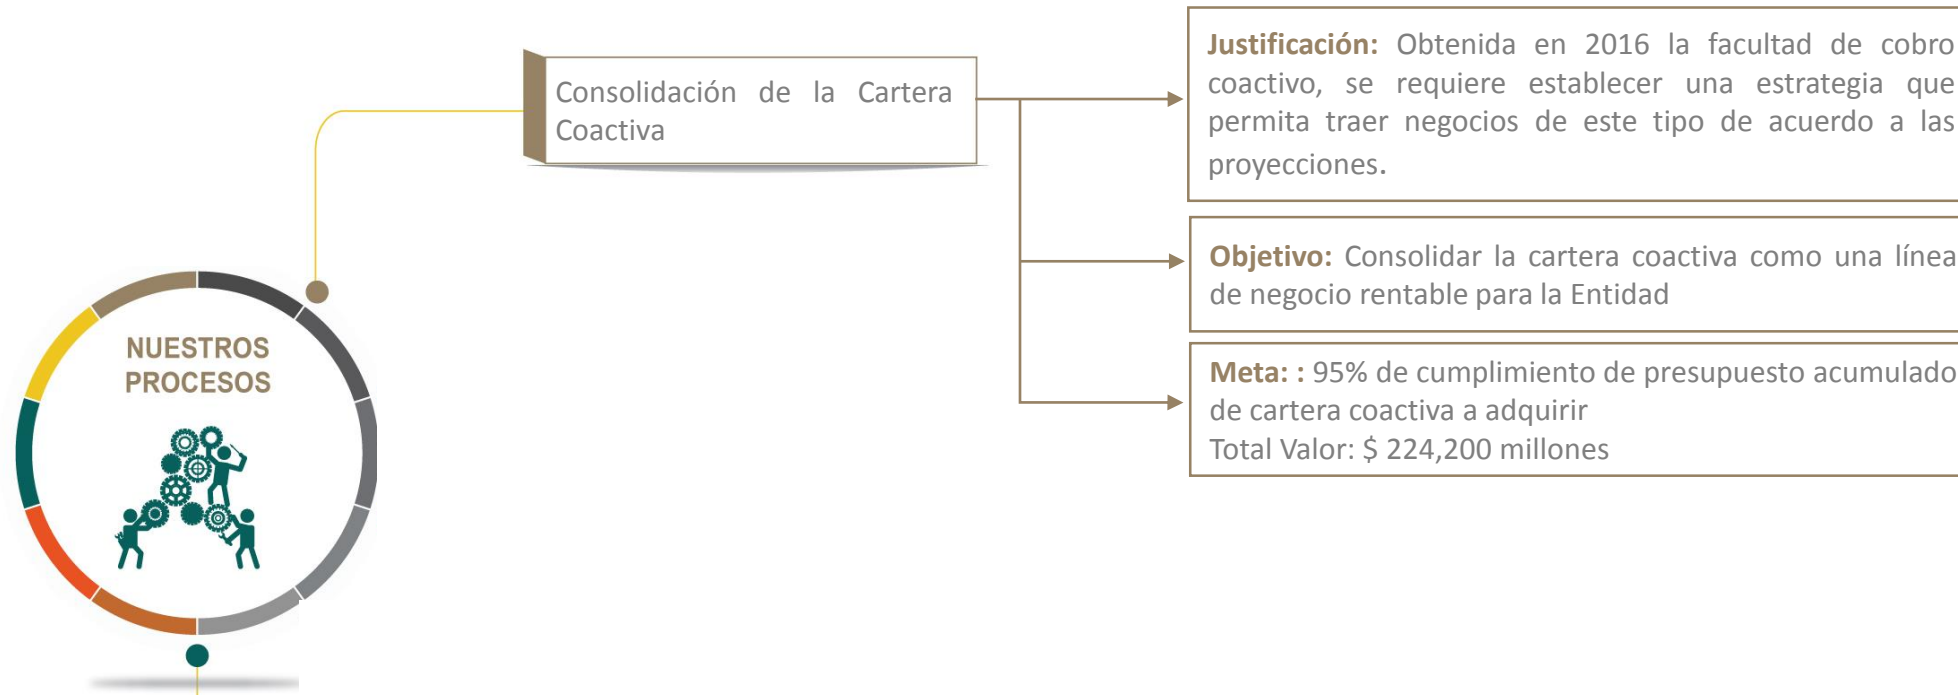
NUESTROS PROCESOS

Consolidación de la Cartera Coactiva

Justificación: Obtenida en 2016 la facultad de cobro coactivo, se requiere establecer una estrategia que permita traer negocios de este tipo de acuerdo a las proyecciones.

Objetivo: Consolidar la cartera coactiva como una línea de negocio rentable para la Entidad

Meta: : 95% de cumplimiento de presupuesto acumulado de cartera coactiva a adquirir
Total Valor: $ 224,200 millones